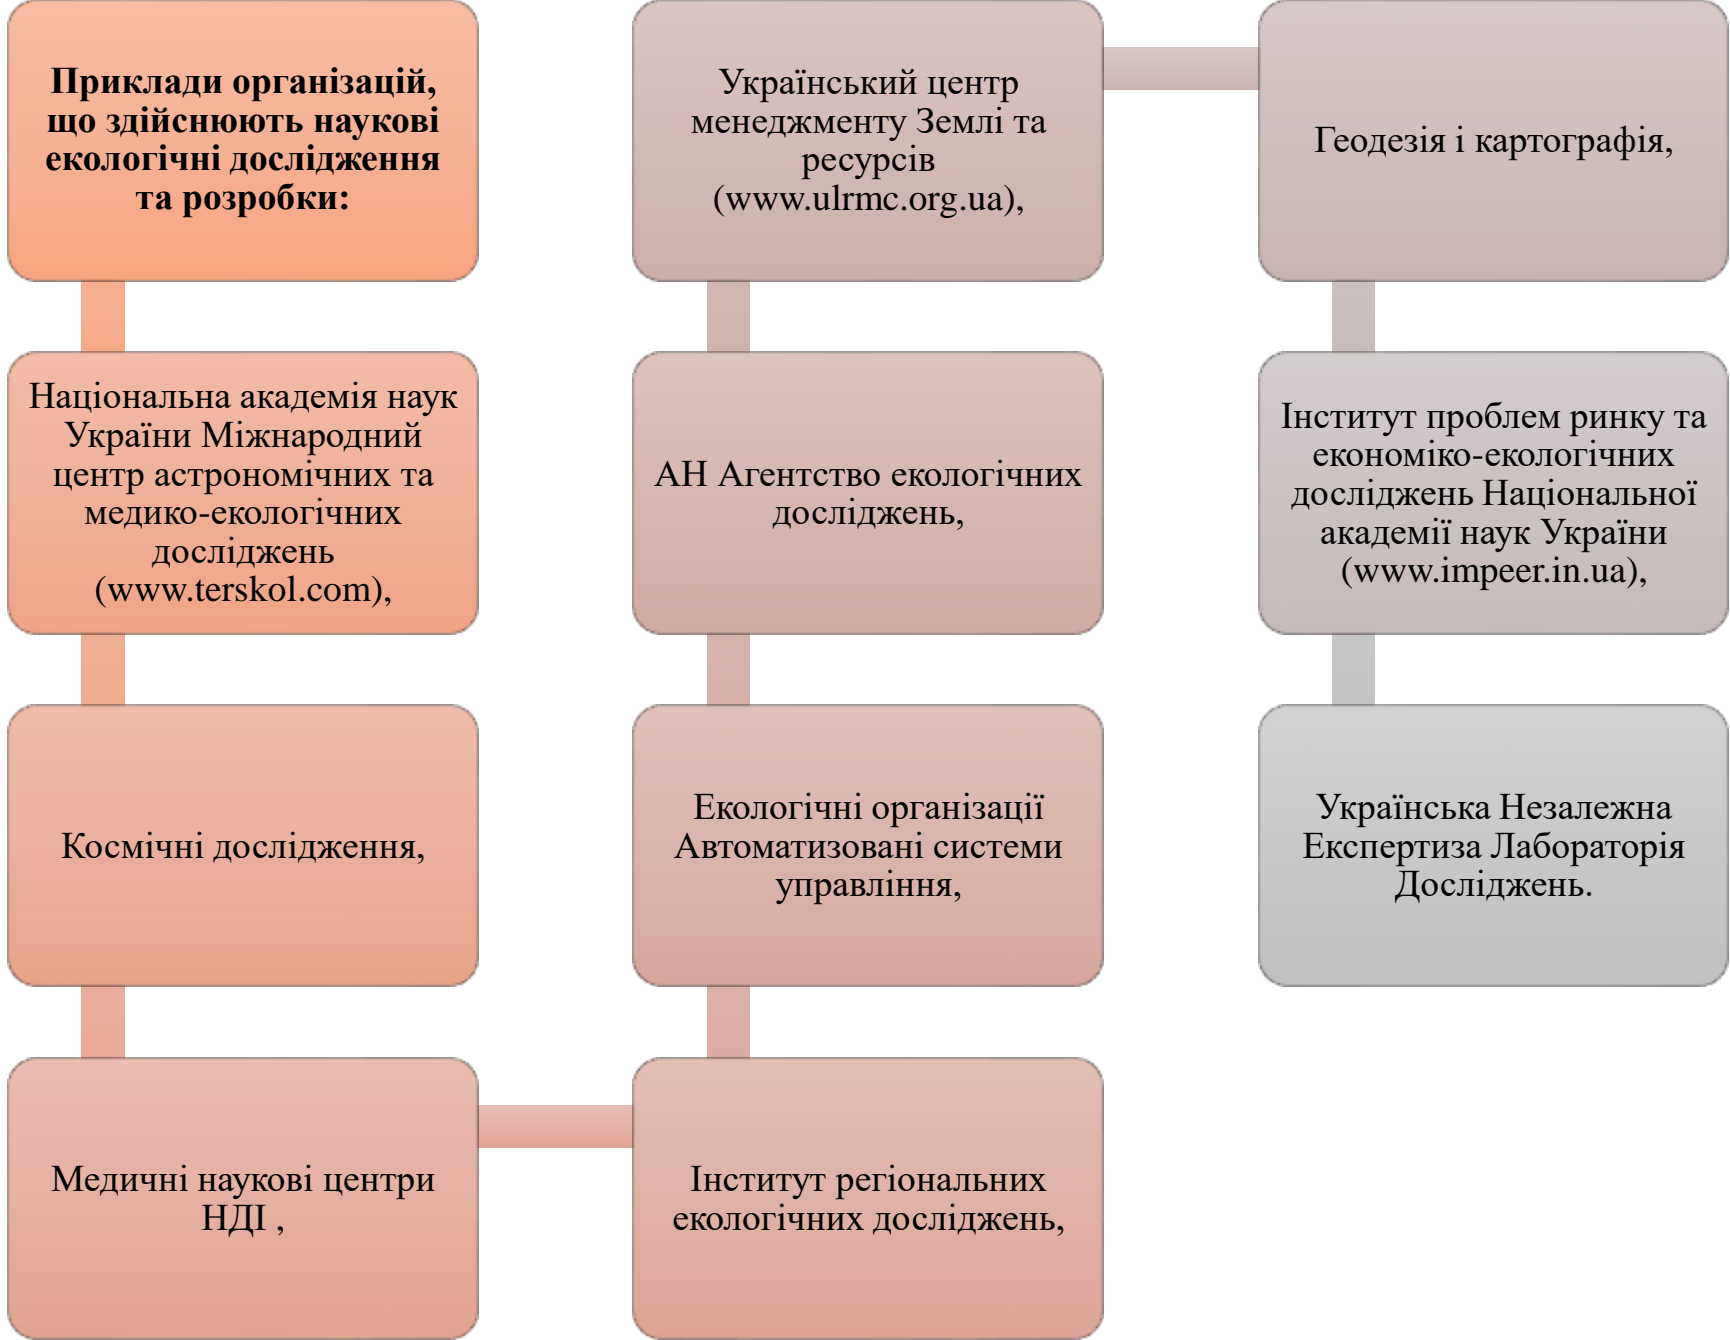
**Приклади організацій, що здійснюють наукові екологічні дослідження та розробки:**

Національна академія наук України Міжнародний центр астрономічних та медико-екологічних досліджень (www.terskol.com),

Космічні дослідження,

Медичні наукові центри НДІ ,

Інститут регіональних екологічних досліджень,

Екологічні організації Автоматизовані системи управління,

АН Агентство екологічних досліджень,

Український центр менеджменту Землі та ресурсів (www.ulrmc.org.ua),

Геодезія і картографія,

Інститут проблем ринку та економіко-екологічних досліджень Національної академії наук України (www.impeer.in.ua),

Українська Незалежна Експертиза Лабораторія Досліджень.